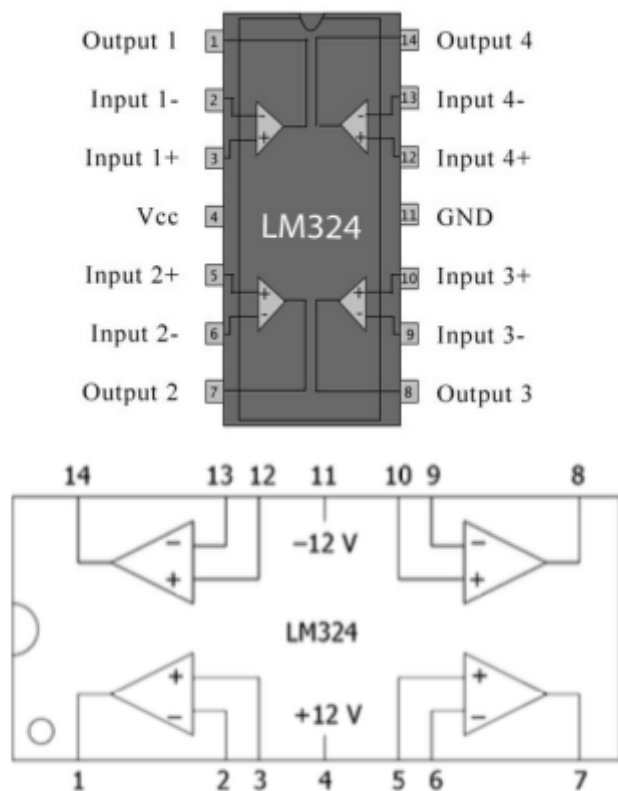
Output 1 1
Input 1- 2
Input 1+ 3
Vcc 4
Input 2+ 5
Input 2- 6
Output 2 7

14 Output 4
13 Input 4-
12 Input 4+
11 GND
10 Input 3+
9 Input 3-
8 Output 3

LM324

- + - + + - + -

14 13 12 11 10 9 8

−12 V

− + − +

LM324

+ − + −

+12 V

1 2 3 4 5 6 7